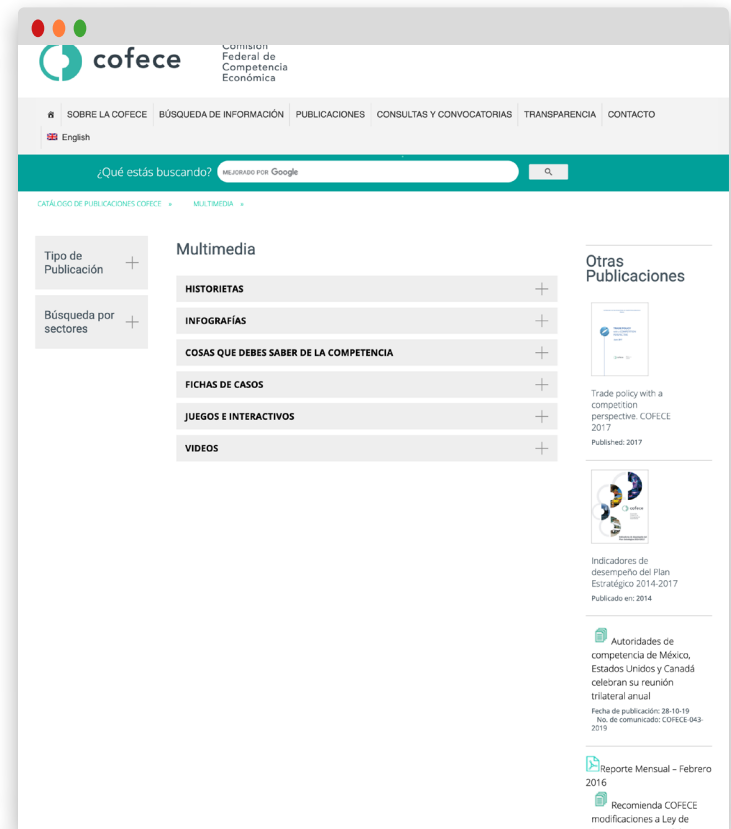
cofece Comisión Federal de Competencia Económica

SOBRE LA COFECE BÚSQUEDA DE INFORMACIÓN PUBLICACIONES CONSULTAS Y CONVOCATORIAS TRANSPARENCIA CONTACTO

English

¿Qué estás buscando? MEJORADO POR Google

CATÁLOGO DE PUBLICACIONES COFECE » MULTIMEDIA »

Tipo de Publicación

Búsqueda por sectores

Multimedia

HISTORIETAS

INFOGRAFÍAS

COSAS QUE DEBES SABER DE LA COMPETENCIA

FICHAS DE CASOS

JUEGOS E INTERACTIVOS

VIDEOS

Otras Publicaciones

Trade policy with a competition perspective. COFECE 2017

Published: 2017

Indicadores de desempeño del Plan Estratégico 2014-2017

Publicado en: 2014

Autoridades de competencia de México, Estados Unidos y Canadá celebran su reunión trilateral anual

Fecha de publicación: 28-10-19
No. de comunicado: COFECE-043-2019

Reporte Mensual – Febrero 2016

Recomienda COFECE modificaciones a Ley de